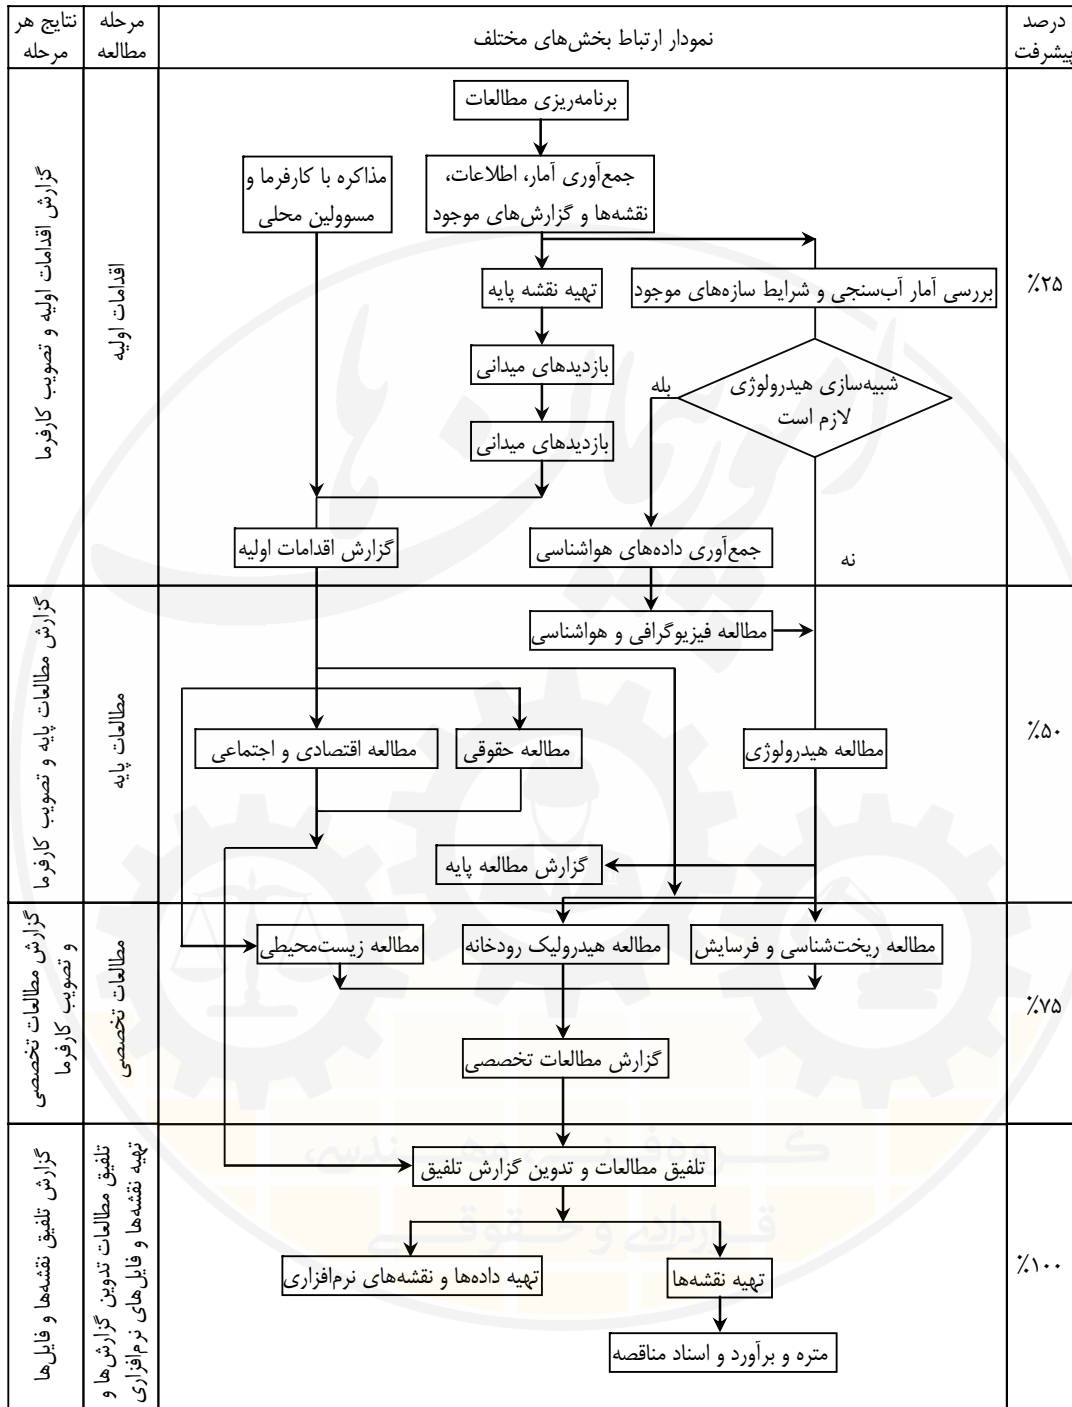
| نتایج هر مرحله | مرحله مطالعه | نمودار ارتباط بخش‌های مختلف | درصد پیشرفت |
|---|---|---|---|
| گزارش اقدامات اولیه و تصویب کارفرما | اقدامات اولیه | برنامه‌ریزی مطالعات<br>جمع‌آوری آمار، اطلاعات، نقشه‌ها و گزارش‌های موجود<br>مذاکره با کارفرما و مسوولین محلی<br>تهیه نقشه پایه<br>بررسی آمار آب‌سنجی و شرایط سازه‌های موجود<br>بازدیدهای میدانی<br>شبیه‌سازی هیدرولوژی لازم است<br>بله<br>بازدیدهای میدانی<br>گزارش اقدامات اولیه<br>جمع‌آوری داده‌های هواشناسی<br>نه | ٪۲۵ |
| گزارش مطالعات پایه و تصویب کارفرما | مطالعات پایه | مطالعه فیزیوگرافی و هواشناسی<br>مطالعه اقتصادی و اجتماعی<br>مطالعه حقوقی<br>مطالعه هیدرولوژی<br>گزارش مطالعه پایه | ٪۵۰ |
| گزارش مطالعات تخصصی و تصویب کارفرما | مطالعات تخصصی | مطالعه زیست‌محیطی<br>مطالعه هیدرولیک رودخانه<br>مطالعه ریخت‌شناسی و فرسایش<br>گزارش مطالعات تخصصی | ٪۷۵ |
| گزارش تلفیق نقشه‌ها و فایل‌ها | تلفیق مطالعات تدوین گزارش‌ها و تهیه نقشه‌ها و فایل‌های نرم‌افزاری | تلفیق مطالعات و تدوین گزارش تلفیق<br>تهیه داده‌ها و نقشه‌های نرم‌افزاری<br>تهیه نقشه‌ها<br>متره و برآورد و اسناد مناقصه | ٪۱۰۰ |